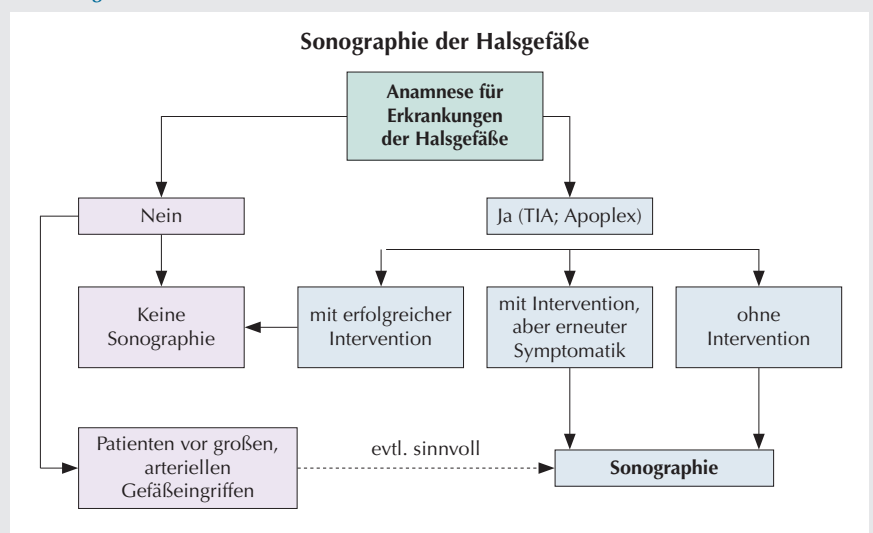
Sonographie der Halsgefäße

Anamnese für Erkrankungen der Halsgefäße

Nein

Ja (TIA; Apoplex)

Keine Sonographie

mit erfolgreicher Intervention

mit Intervention, aber erneuter Symptomatik

ohne Intervention

Patienten vor großen, arteriellen Gefäßeingriffen

evtl. sinnvoll

Sonographie